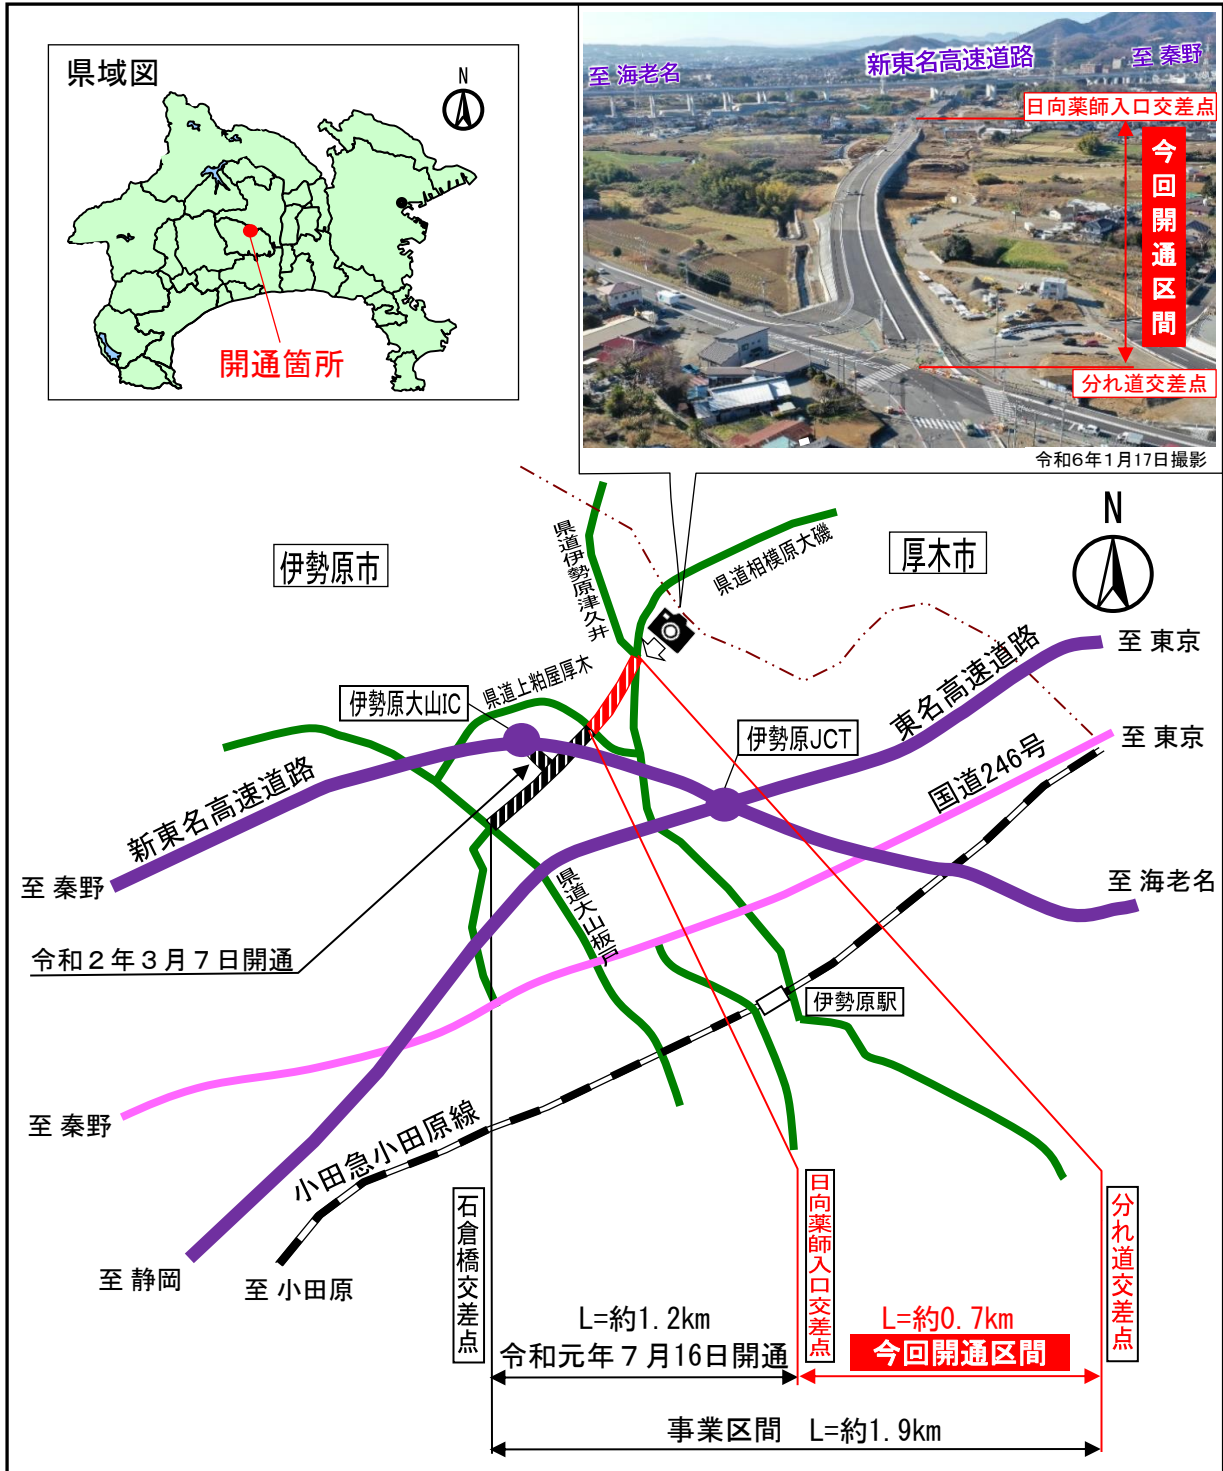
県域図

開通箇所

至 海老名
新東名高速道路
至 秦野
日向薬師入口交差点
今回開通区間
分れ道交差点
令和6年1月17日撮影

N

伊勢原市
厚木市
県道伊勢原津久井
県道相模原大磯
県道上粕屋厚木
伊勢原大山IC
伊勢原JCT
東名高速道路
至 東京
至 東京
国道246号
新東名高速道路
至 秦野
至 海老名
県道大山板戸
令和２年３月７日開通
伊勢原駅
至 秦野
小田急小田原線
至 静岡
至 小田原
石倉橋交差点
日向薬師入口交差点
分れ道交差点
L=約1.2km
令和元年７月16日開通
L=約0.7km
今回開通区間
事業区間 L=約1.9km